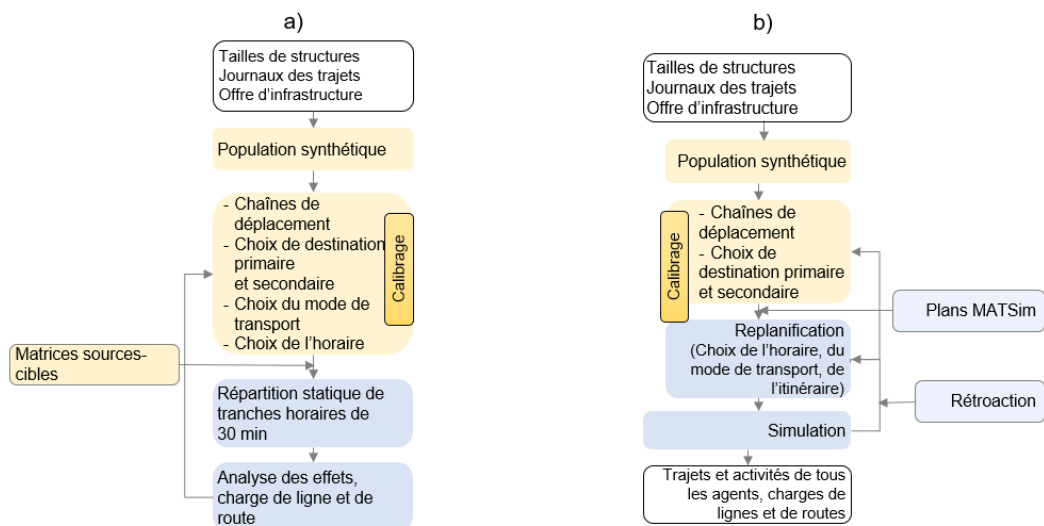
a)

Tailles de structures
Journaux des trajets
Offre d’infrastructure

Population synthétique

- Chaînes de déplacement
- Choix de destination primaire et secondaire
- Choix du mode de transport
- Choix de l’horaire

Calibrage

Matrices sources-cibles

Répartition statique de tranches horaires de 30 min

Analyse des effets, charge de ligne et de route

b)

Tailles de structures
Journaux des trajets
Offre d’infrastructure

Population synthétique

- Chaînes de déplacement
- Choix de destination primaire et secondaire

Calibrage

Plans MATSim

Replanification (Choix de l’horaire, du mode de transport, de l’itinéraire)

Rétroaction

Simulation

Trajets et activités de tous les agents, charges de lignes et de routes